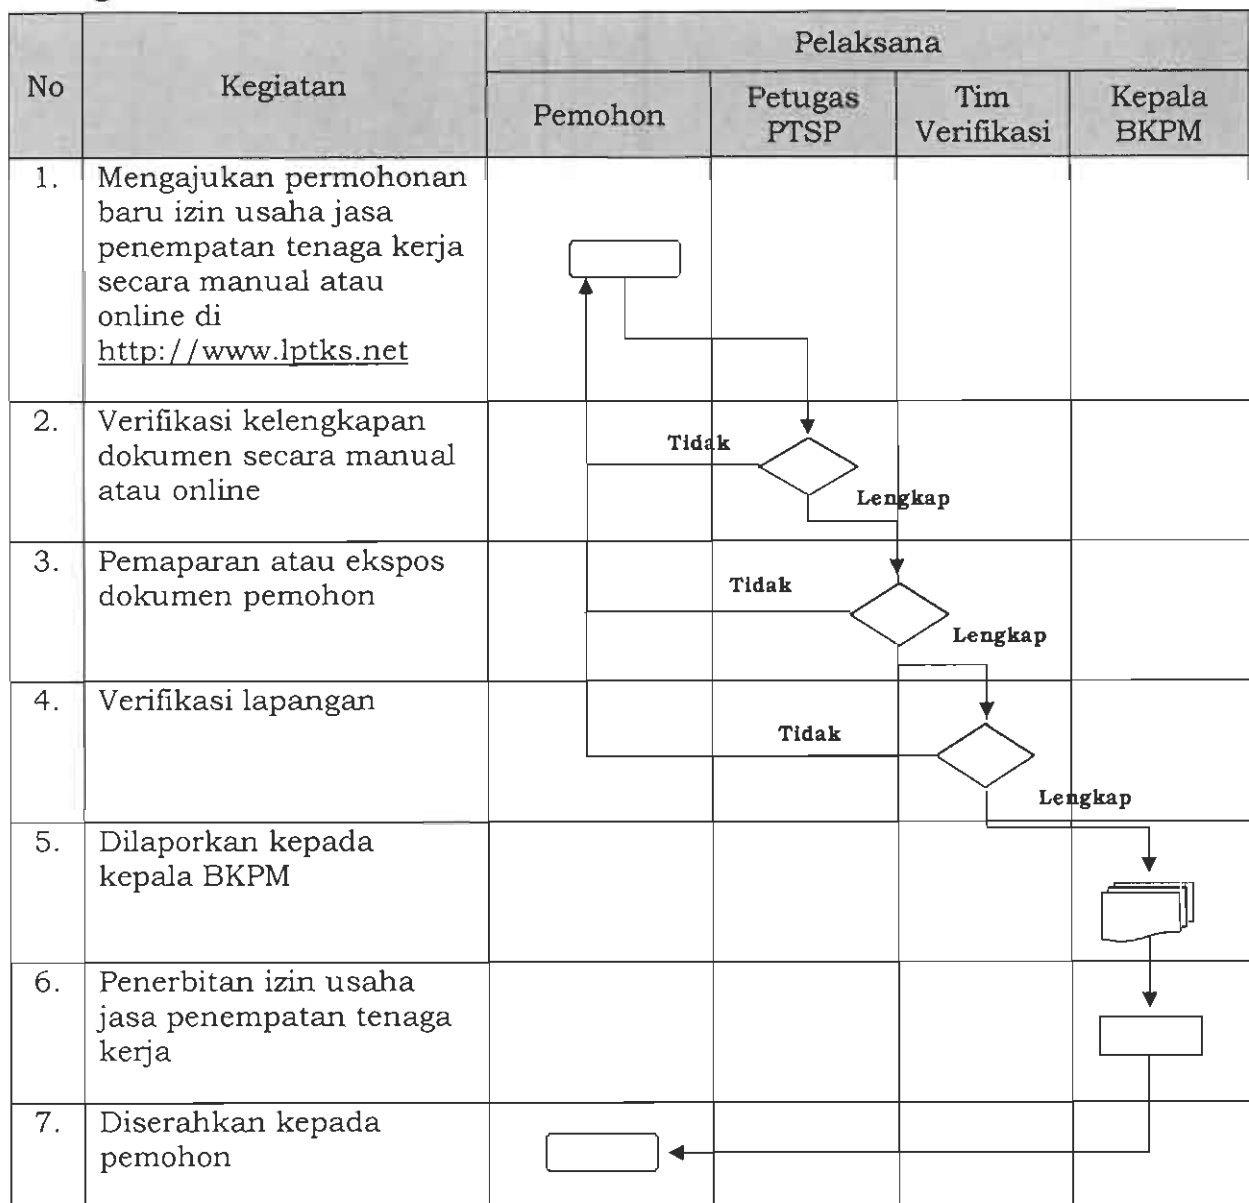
| No | Kegiatan | Pelaksana | | | |
|---|---|---|---|---|---|
| | | Pemohon | Petugas PTSP | Tim Verifikasi | Kepala BKPM |
| 1. | Mengajukan permohonan baru izin usaha jasa penempatan tenaga kerja secara manual atau online di http://www.lptks.net | | | | |
| 2. | Verifikasi kelengkapan dokumen secara manual atau online | Tidak | Lengkap | | |
| 3. | Pemaparan atau ekspos dokumen pemohon | | Tidak | Lengkap | |
| 4. | Verifikasi lapangan | | Tidak | | Lengkap |
| 5. | Dilaporkan kepada kepala BKPM | | | | |
| 6. | Penerbitan izin usaha jasa penempatan tenaga kerja | | | | |
| 7. | Diserahkan kepada pemohon | | | | |